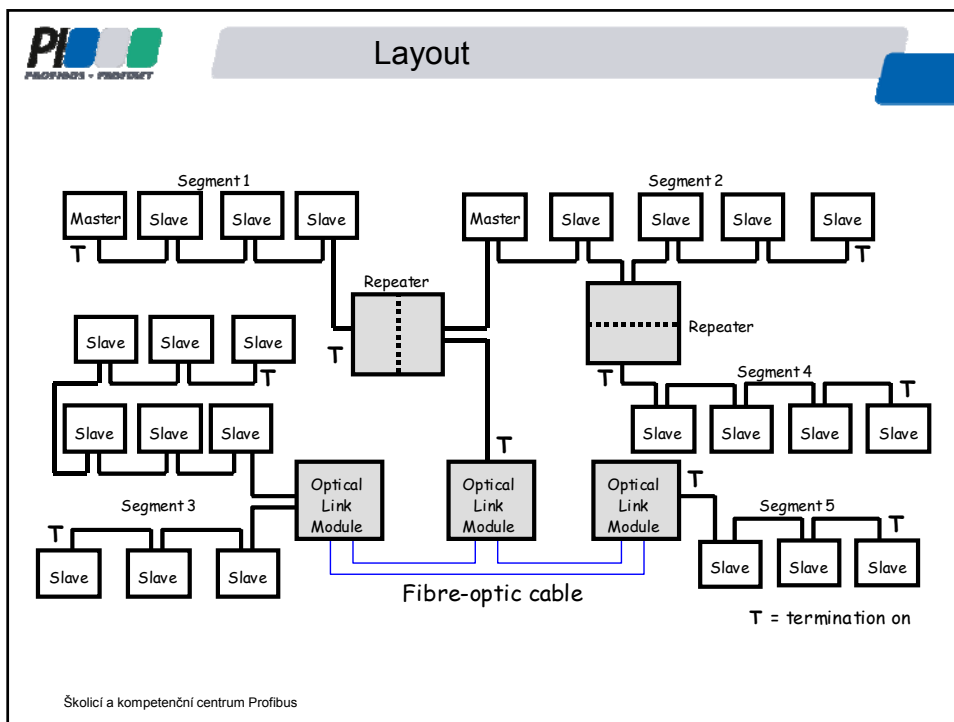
PI
PROFIBUS • PROFINET

Layout

Segment 1

Master Slave Slave Slave

T

Segment 2

Master Slave Slave Slave Slave

T

Repeater

T

Repeater

Slave Slave Slave

T

Segment 4

T

T

Slave Slave Slave Slave

Slave Slave Slave

T

Optical Link Module

Optical Link Module

Optical Link Module

T

Segment 3

Segment 5

T

T

Slave Slave Slave

Slave Slave Slave

Fibre-optic cable

T = termination on

Školicí a kompetenční centrum Profibus